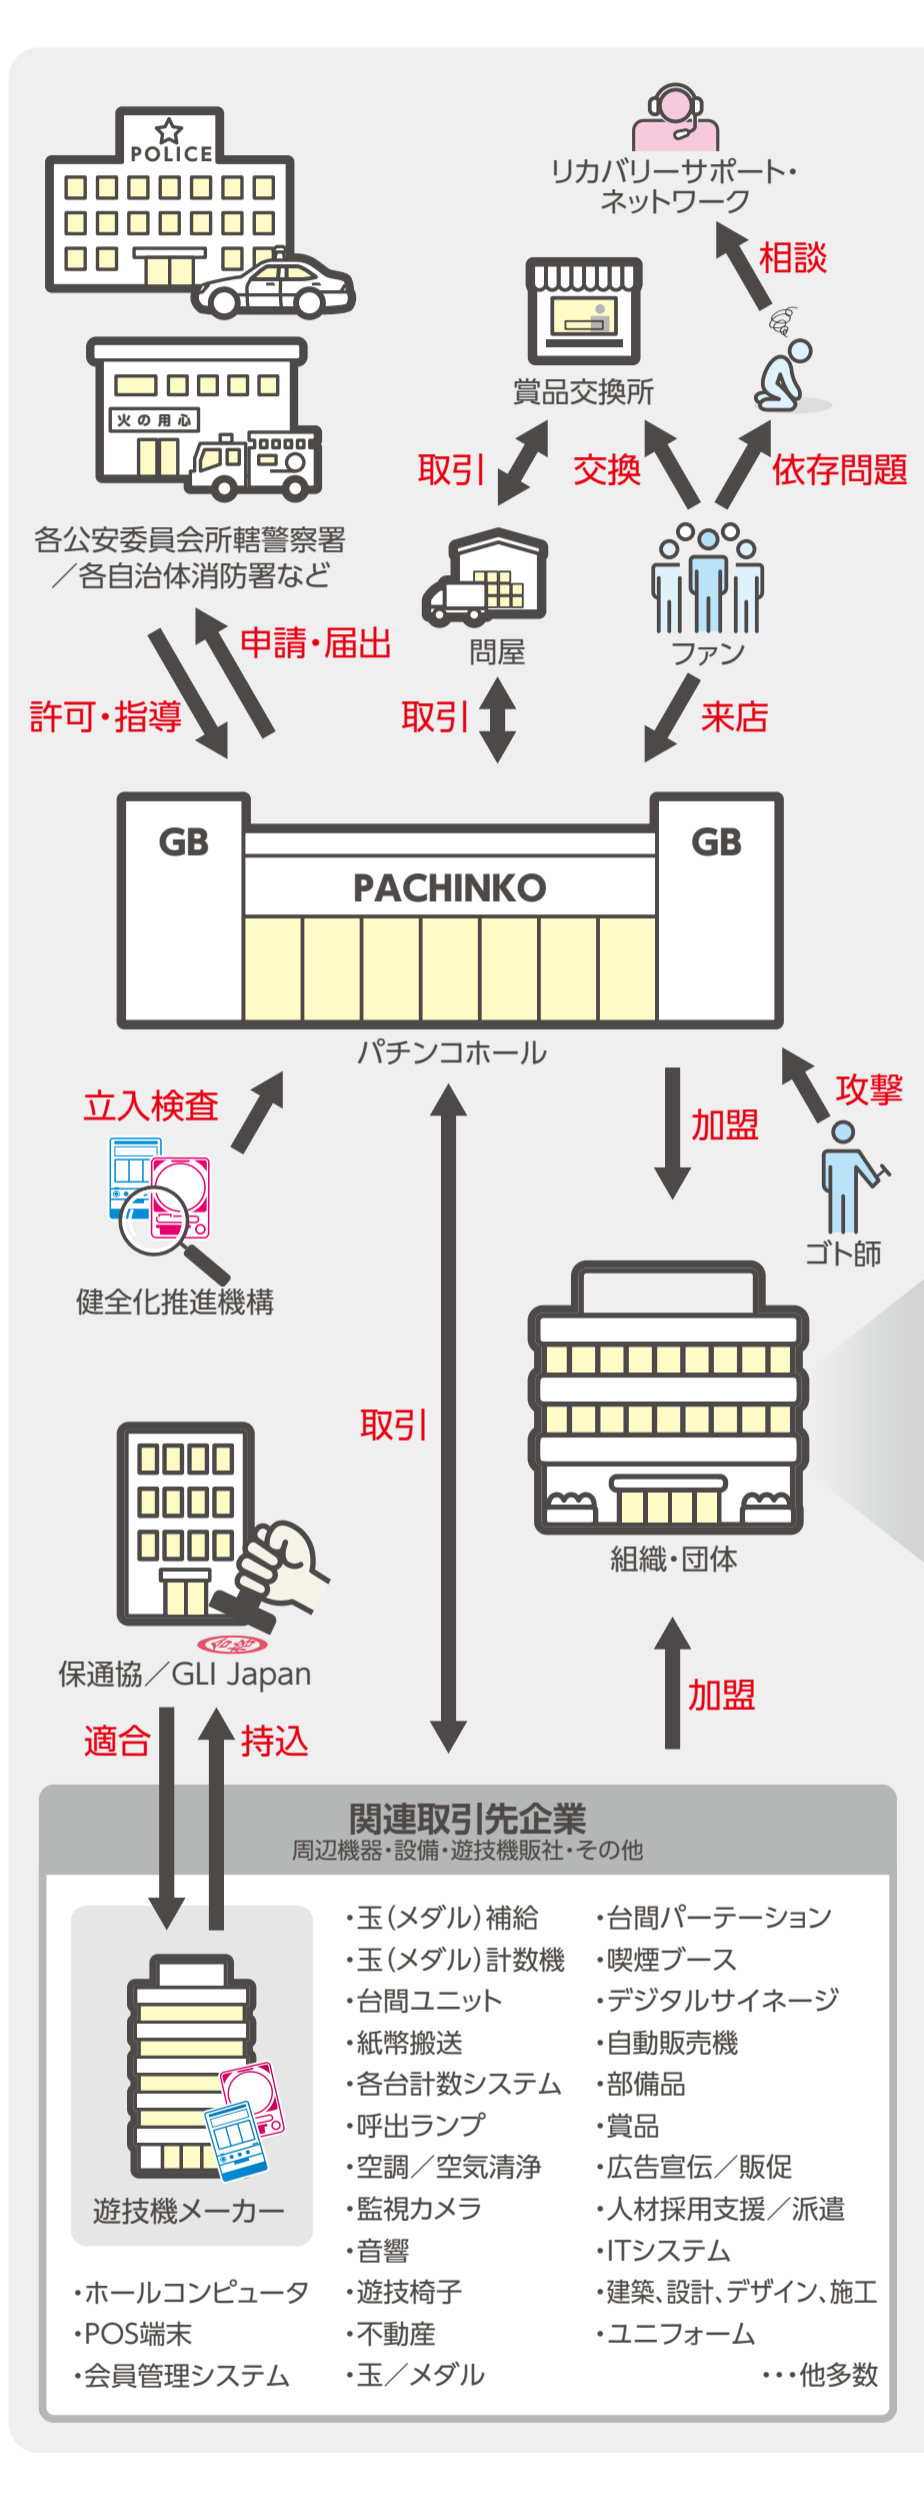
POLICE

火の用心

各公安委員会所轄警察署／各自治体消防署など

許可・指導

申請・届出

リカバリーサポート・ネットワーク

相談

賞品交換所

取引

交換

依存問題

問屋

ファン

取引

来店

GB

GB

PACHINKO

パチンコホール

立入検査

健全化推進機構

加盟

攻撃

ゴト師

取引

組織・団体

保通協／GLI Japan

適合

持込

加盟

関連取引先企業
周辺機器・設備・遊技機販社・その他

遊技機メーカー

・ホールコンピュータ
・POS端末
・会員管理システム

・玉（メダル）補給
・玉（メダル）計数機
・台間ユニット
・紙幣搬送
・各台計数システム
・呼出ランプ
・空調／空気清浄
・監視カメラ
・音響
・遊技椅子
・不動産
・玉／メダル

・台間パーテーション
・喫煙ブース
・デジタルサイネージ
・自動販売機
・部備品
・賞品
・広告宣伝／販促
・人材採用支援／派遣
・ITシステム
・建築、設計、デザイン、施工
・ユニフォーム
・・・他多数